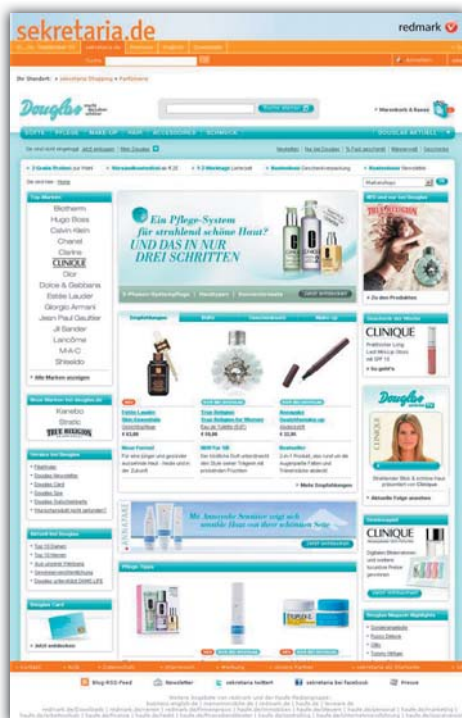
sekretaria.de

redmark

Douglas

Ein Pflege-System für strahlend schöne Haut?
UND DAS IN NUR DREI SCHRITTEN

Biotherm
Hugo Boss
Calvin Klein
Chanel
Clarins
CLINIQUE
Dior
Dolce & Gabbana
Estée Lauder
Giorgio Armani
Jean Paul Gaultier
Jil Sander
Lancôme
M·A·C
Shiseido

Kanebo
Shisto
TRUE RELIGION

CLINIQUE

CLINIQUE

Douglas

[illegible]

Blog-RSS-Feed
Newsletter
sekretaria twittert
sekretaria bei facebook
Presse